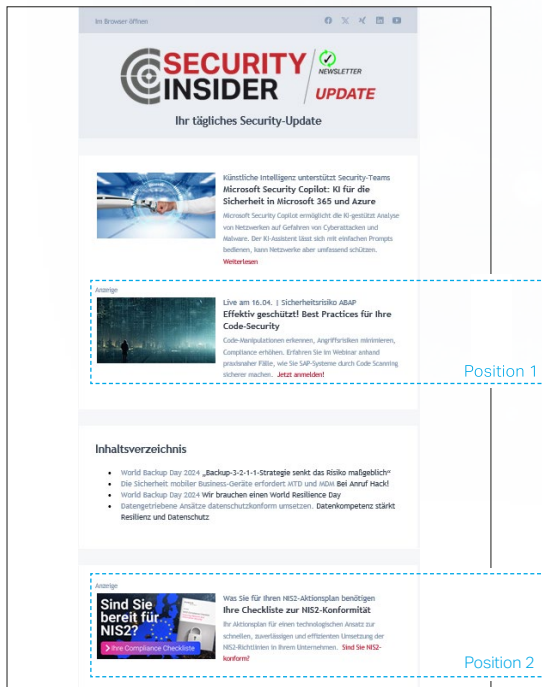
Im Browser öffnen

SECURITY INSIDER

NEWSLETTER

UPDATE

Ihr tägliches Security-Update

Künstliche Intelligenz unterstützt Security-Teams

Microsoft Security Copilot: KI für die Sicherheit in Microsoft 365 und Azure

Microsoft Security Copilot ermöglicht die KI-gestützt Analyse von Netzwerken auf Gefahren von Cyberattacken und Malware. Der KI-Assistent lässt sich mit einfachen Prompts bedienen, kann Netzwerke aber umfassend schützen.

Weiterlesen

Anzeige

Live am 16.04. | Sicherheitsrisiko ABAP

Effektiv geschützt! Best Practices für Ihre Code-Security

Code-Manipulationen erkennen, Angriffsrisiken minimieren, Compliance erhöhen. Erfahren Sie im Webinar anhand praxisnaher Fälle, wie Sie SAP-Systeme durch Code Scanning sicherer machen. Jetzt anmelden!

Position 1

Inhaltsverzeichnis

- World Backup Day 2024 „Backup-3-2-1-1-Strategie senkt das Risiko maßgeblich"
- Die Sicherheit mobiler Business-Geräte erfordert MTD und MDM Bei Anruf Hack!
- World Backup Day 2024 Wir brauchen einen World Resilience Day
- Datengetriebene Ansätze datenschutzkonform umsetzen. Datenkompetenz stärkt Resilienz und Datenschutz

Anzeige

Sind Sie bereit für NIS2?

Ihre Compliance Checkliste

Was Sie für Ihren NIS2-Aktionsplan benötigen

Ihre Checkliste zur NIS2-Konformität

Ihr Aktionsplan für einen technologischen Ansatz zur schnellen, zuverlässigen und effizienten Umsetzung der NIS2-Richtlinien in Ihrem Unternehmen. Sind Sie NIS2-konform?

Position 2